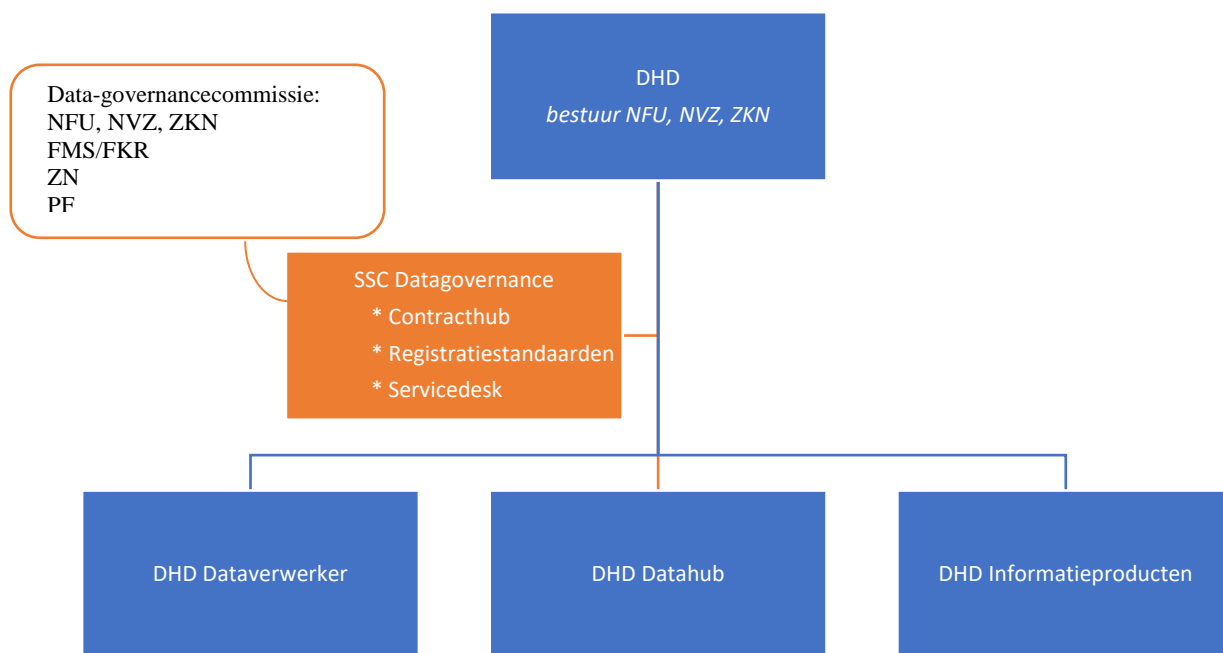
DHD
*bestuur NFU, NVZ, ZKN*

Data-governancecommissie:
NFU, NVZ, ZKN
FMS/FKR
ZN
PF

SSC Datagovernance
* Contracthub
* Registratiestandaarden
* Servicedesk

DHD Dataverwerker

DHD Datahub

DHD Informatieproducten